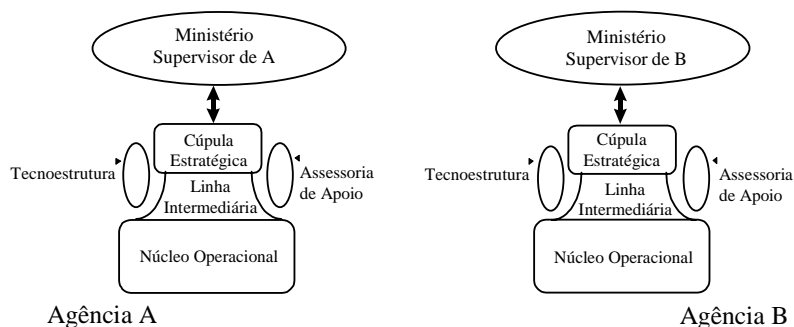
Ministério Supervisor de A

Cúpula Estratégica

Tecnoestrutura

Assessoria de Apoio

Linha Intermediária

Núcleo Operacional

Agência A

Ministério Supervisor de B

Cúpula Estratégica

Tecnoestrutura

Assessoria de Apoio

Linha Intermediária

Núcleo Operacional

Agência B